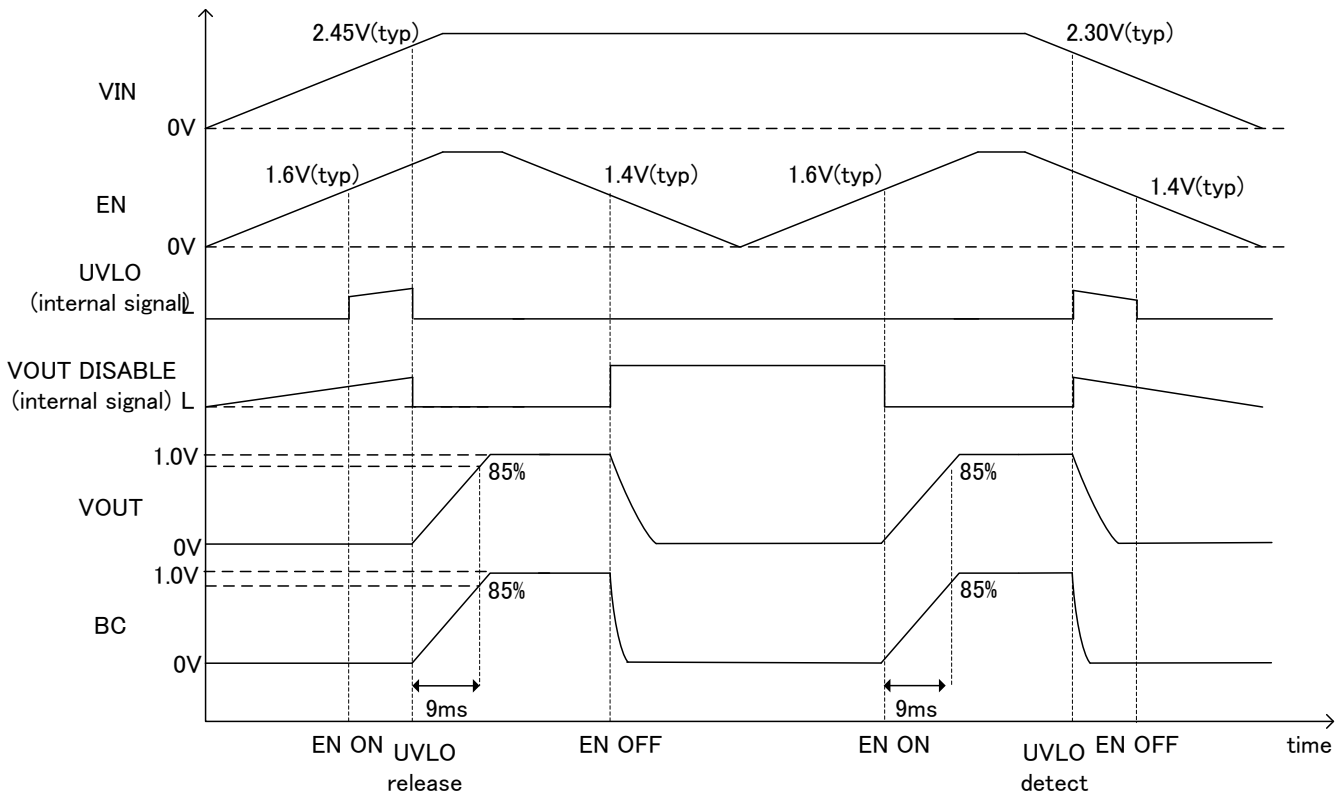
2.45V(typ)

2.30V(typ)

VIN

0V

1.6V(typ)

1.4V(typ)

1.6V(typ)

1.4V(typ)

EN

0V

UVLO
(internal signal) L

VOUT DISABLE
(internal signal) L

1.0V

85%

85%

VOUT

0V

1.0V

85%

85%

BC

0V

9ms

9ms

EN ON

UVLO
release

EN OFF

EN ON

UVLO
detect

EN OFF

time